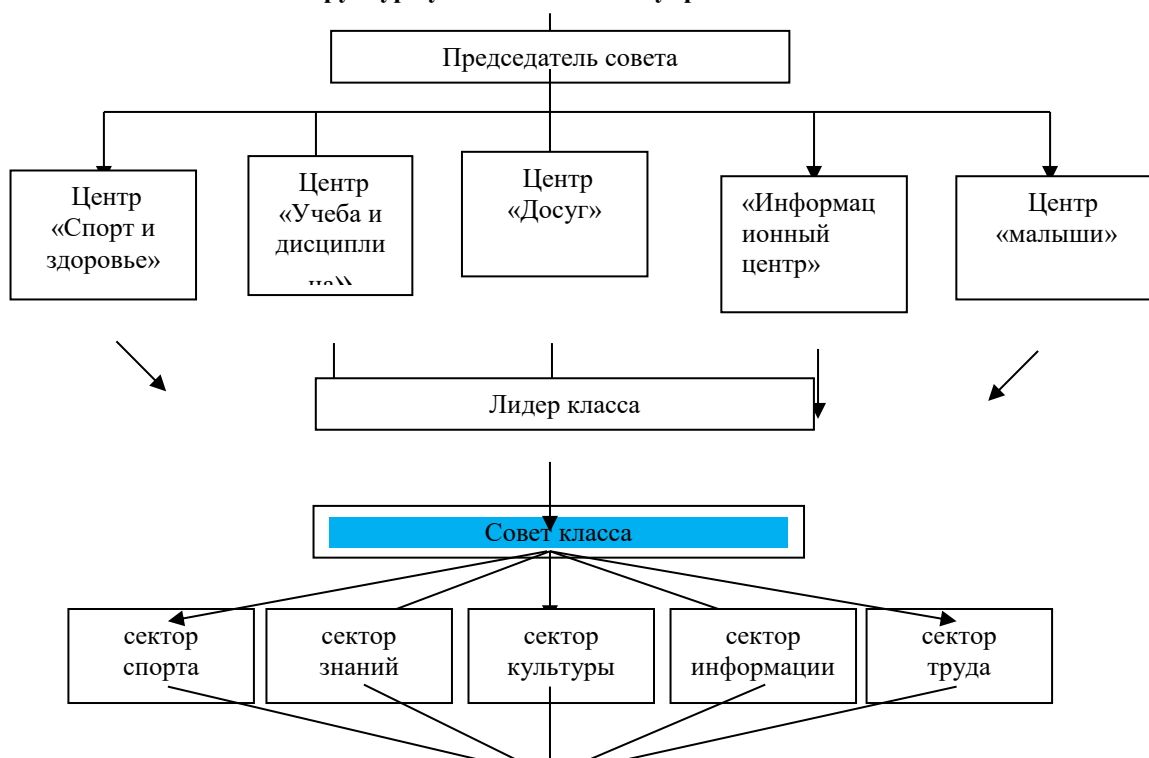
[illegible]

Председатель совета

Центр «Спорт и здоровье»

Центр «Учеба и дисциплина»

Центр «Досуг»

«Информационный центр»

Центр «малыши»

Лидер класса

Совет класса

сектор спорта

сектор знаний

сектор культуры

сектор информации

сектор труда